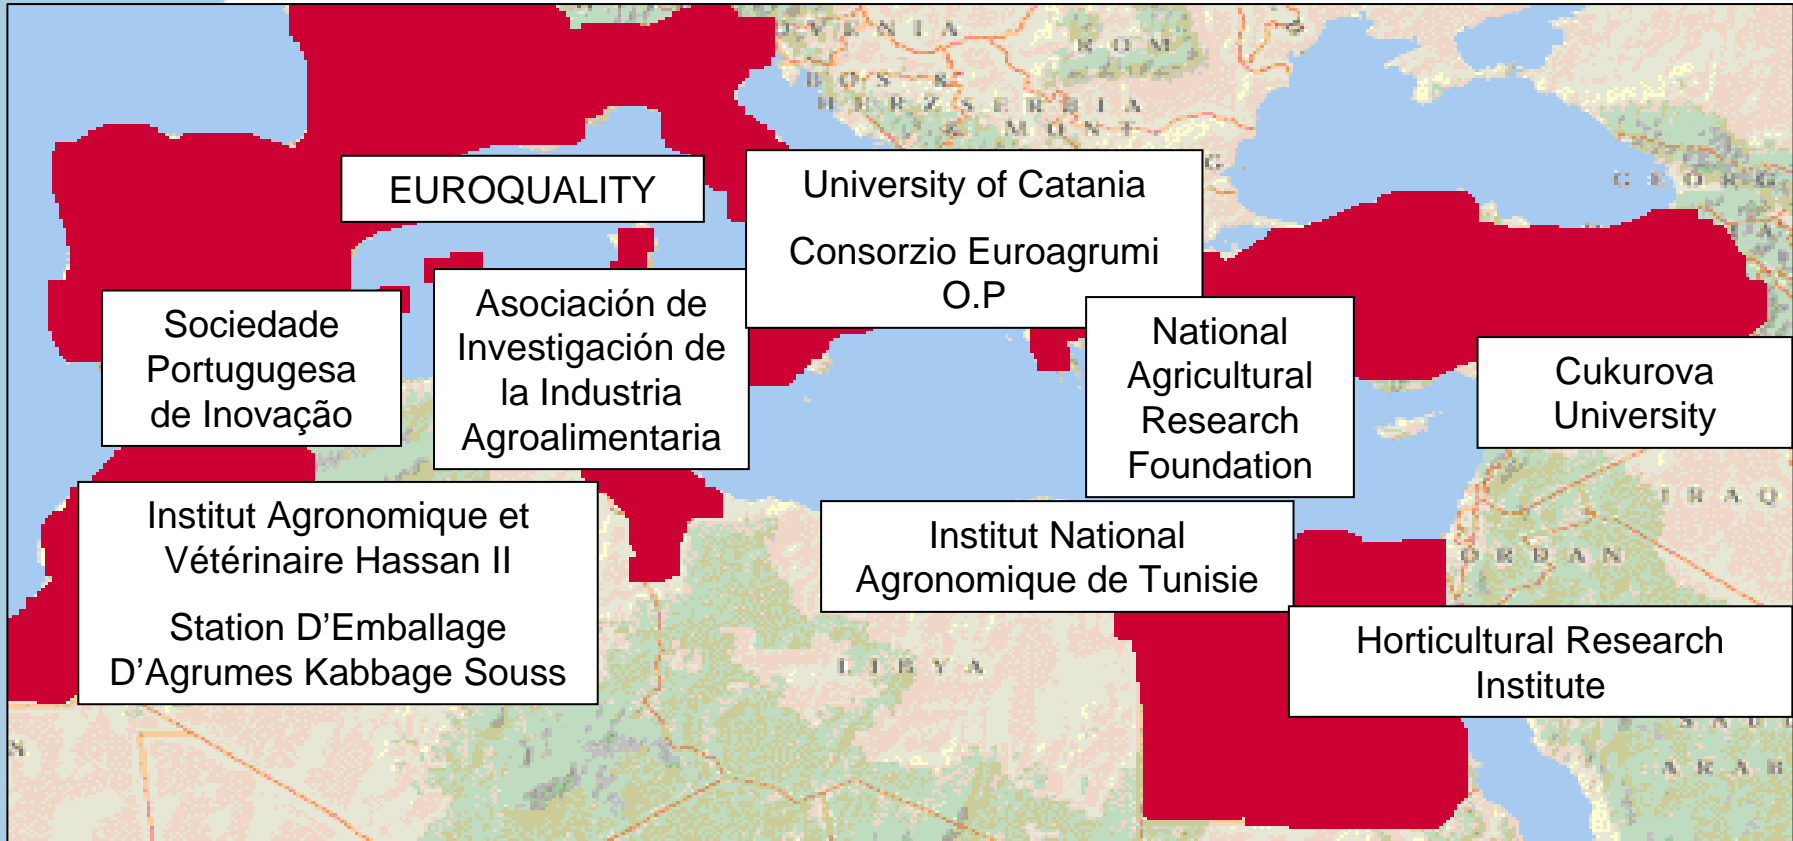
EUROQUALITY

University of Catania

Consorzio Euroagrumi O.P

Sociedade Portugugesa de Inovação

Asociación de Investigación de la Industria Agroalimentaria

National Agricultural Research Foundation

Cukurova University

Institut Agronomique et Vétérinaire Hassan II

Station D'Emballage D'Agrumes Kabbage Souss

Institut National Agronomique de Tunisie

Horticultural Research Institute

LIBYA

IRAQ

JORDAN

ROM

BOS. & HERZ.

SERBIA

& MONT.

GEORG

OVENIA